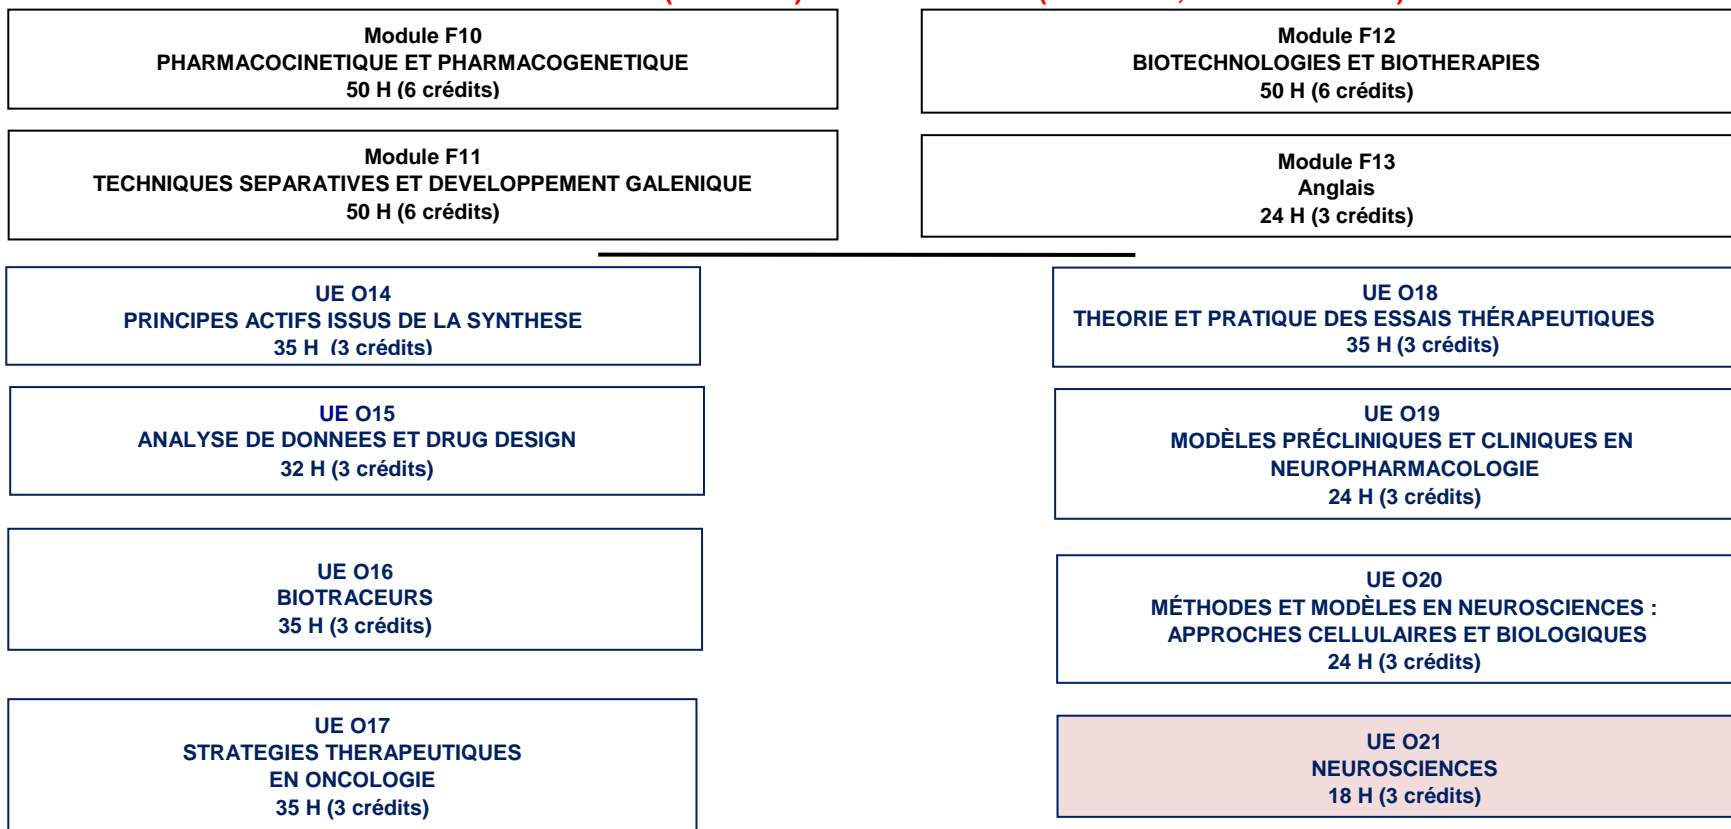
Module F10
PHARMACOCINETIQUE ET PHARMACOGENETIQUE
50 H (6 crédits)

Module F11
TECHNIQUES SEPARATIVES ET DEVELOPPEMENT GALENIQUE
50 H (6 crédits)

Module F12
BIOTECHNOLOGIES ET BIOTHERAPIES
50 H (6 crédits)

Module F13
Anglais
24 H (3 crédits)

UE O14
PRINCIPES ACTIFS ISSUS DE LA SYNTHESE
35 H (3 crédits)

UE O15
ANALYSE DE DONNEES ET DRUG DESIGN
32 H (3 crédits)

UE O16
BIOTRACEURS
35 H (3 crédits)

UE O17
STRATEGIES THERAPEUTIQUES EN ONCOLOGIE
35 H (3 crédits)

UE O18
THEORIE ET PRATIQUE DES ESSAIS THÉRAPEUTIQUES
35 H (3 crédits)

UE O19
MODÈLES PRÉCLINIQUES ET CLINIQUES EN NEUROPHARMACOLOGIE
24 H (3 crédits)

UE O20
MÉTHODES ET MODÈLES EN NEUROSCIENCES : APPROCHES CELLULAIRES ET BIOLOGIQUES
24 H (3 crédits)

UE O21
NEUROSCIENCES
18 H (3 crédits)